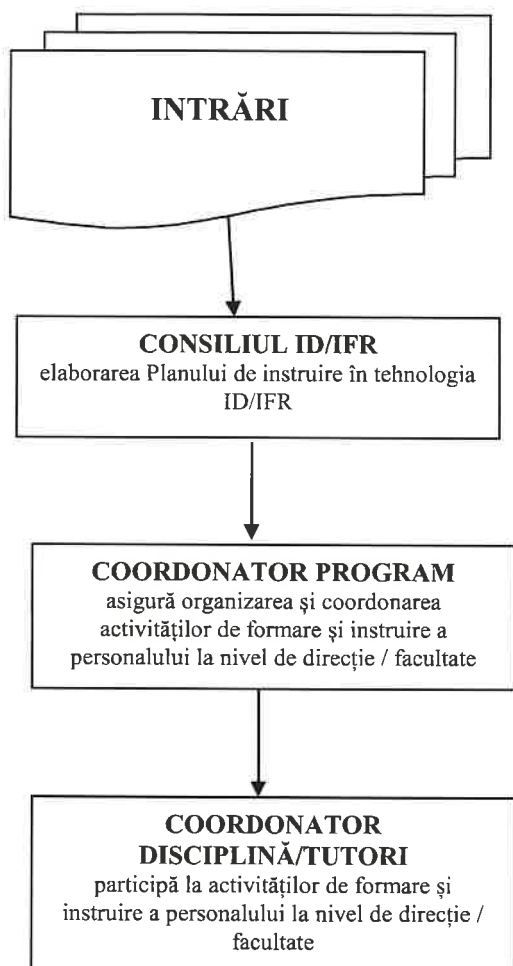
INTRĂRI

CONSILIUL ID/IFR
elaborarea Planului de instruire în tehnologia ID/IFR

COORDONATOR PROGRAM
asigură organizarea şi coordonarea activităţilor de formare şi instruire a personalului la nivel de direcţie / facultate

COORDONATOR DISCIPLINĂ/TUTORI
participă la activităţilor de formare şi instruire a personalului la nivel de direcţie / facultate